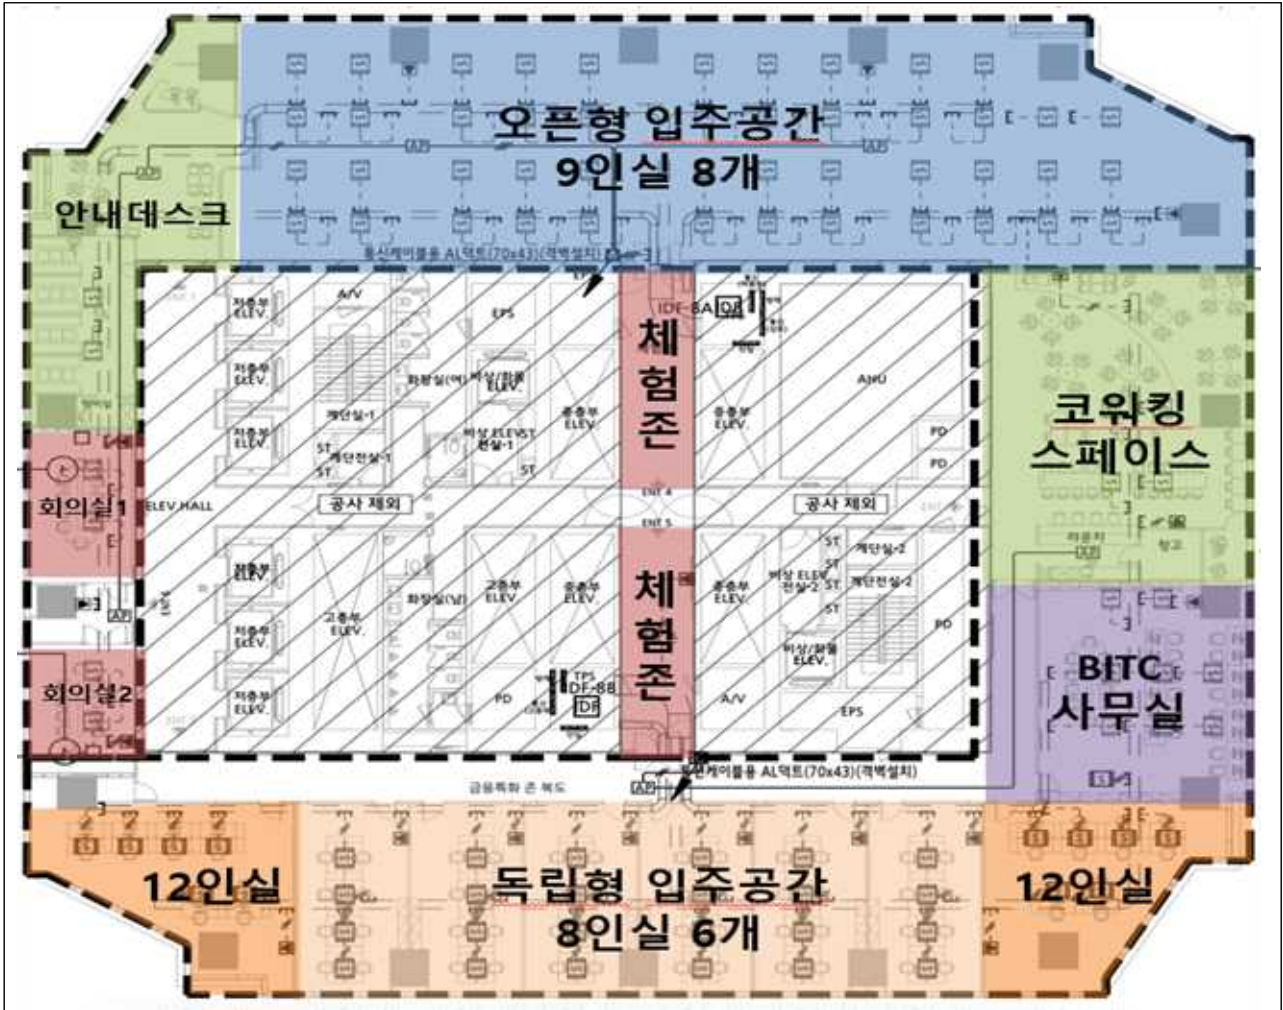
오픈형 입주공간
9인실 8개

안내데스크

통신케이블용 AL덕트(70x43)(격벽설치)

A/V
저층부 ELEV.
저층부 ELEV.
저층부 ELEV.
EPS
화장실(여)
비상/화물 ELEV.
계단실-1
ST
계단전실-1
ST
비상 ELEV/ST 전실-1
ST
중층부 ELEV.
IDF-8A
중층부 ELEV.
AHU
PD
PD

체험존

코워킹
스페이스

회의실1
ELEV HALL
공사 제외
ENT 4
ENT 5
공사 제외

저층부 ELEV.
저층부 ELEV.
저층부 ELEV.
고층부 ELEV.
화장실(남)
고층부 ELEV.
중층부 ELEV.
TPS
IDF-8B
PD
중층부 ELEV.
비상 ELEV 전실-2
ST
ST
계단실-2
계단전실-2
비상/화물 ELEV.
A/V
EPS
PD

체험존

회의실2

BITC
사무실

금융특화 존 복도
통신케이블용 AL덕트(70x43)(격벽설치)

12인실
독립형 입주공간
8인실 6개
12인실